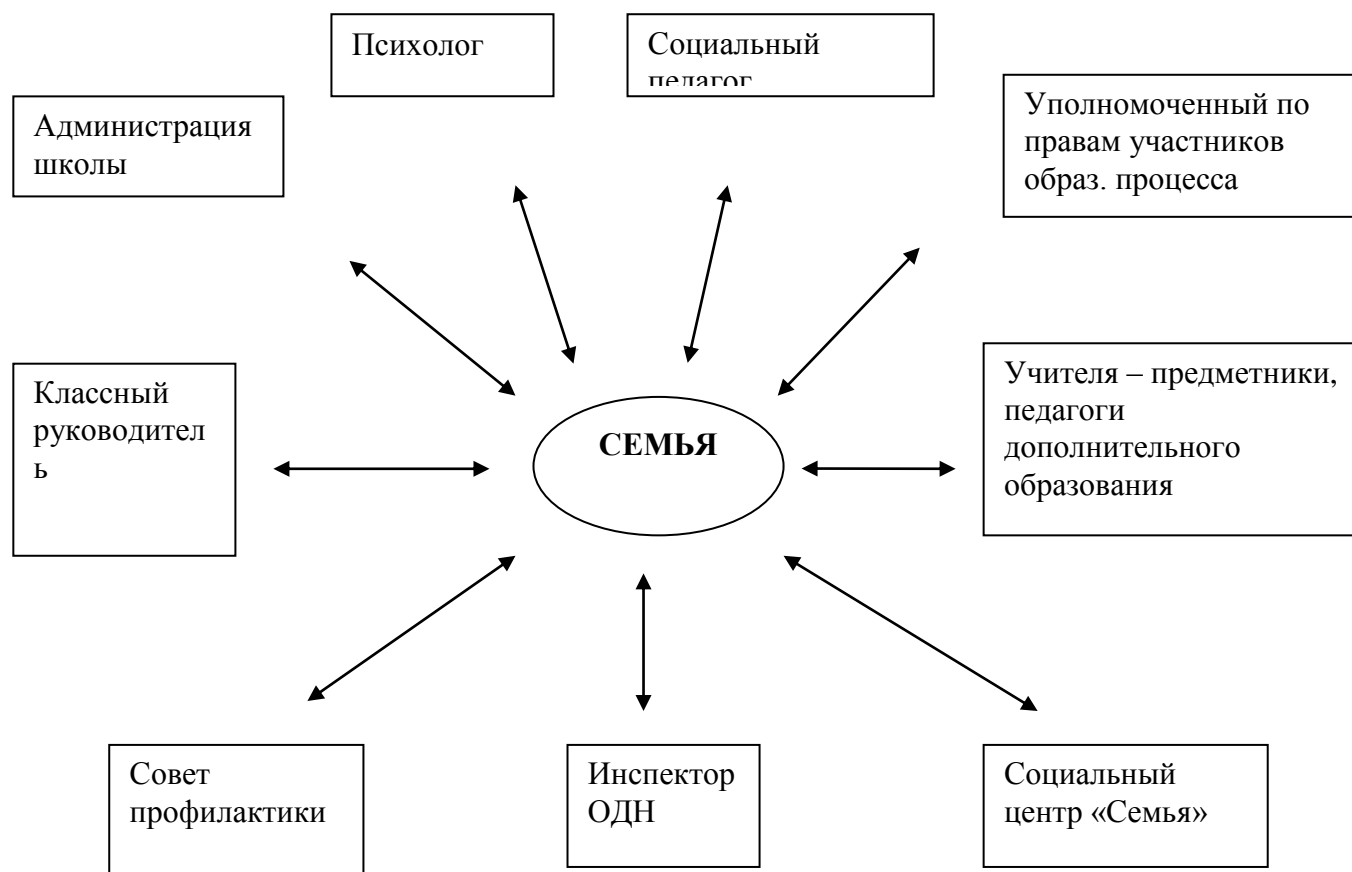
Психолог

Социальный педагог

Администрация школы

Уполномоченный по правам участников образ. процесса

Классный руководител ь

СЕМЬЯ

Учителя – предметники, педагоги дополнительного образования

Совет профилактики

Инспектор ОДН

Социальный центр «Семья»